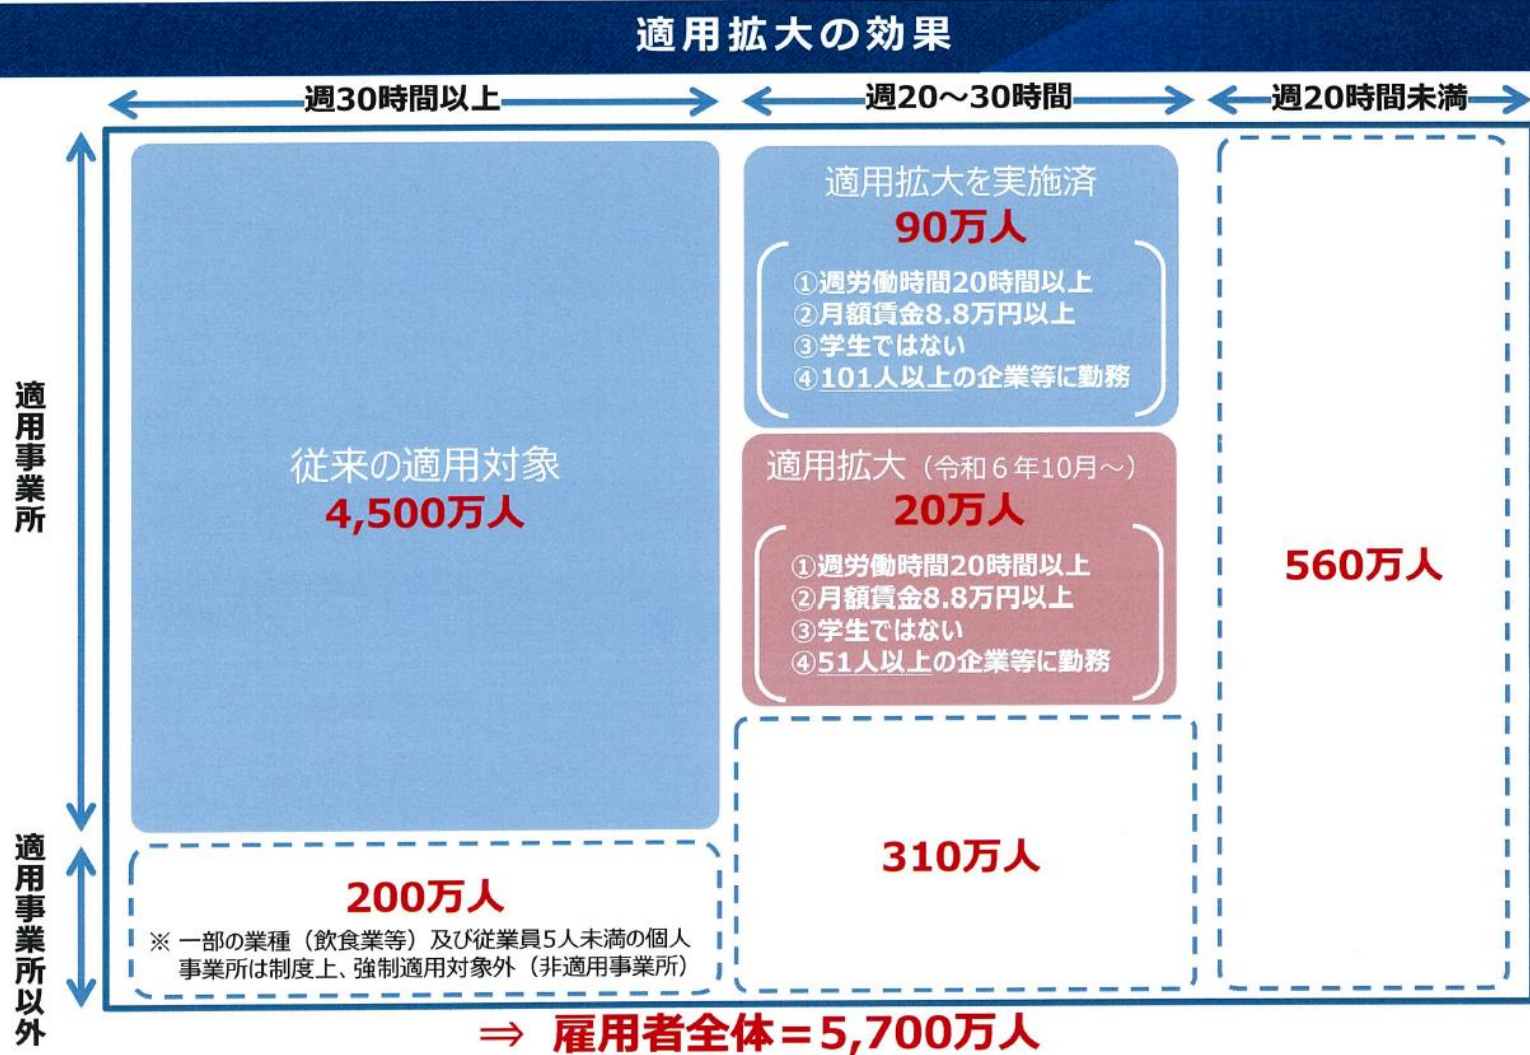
適用拡大の効果

週30時間以上

週20～30時間

週20時間未満

適用事業所

適用事業所以外

従来の適用対象
4,500万人

適用拡大を実施済
90万人
①週労働時間20時間以上
②月額賃金8.8万円以上
③学生ではない
④101人以上の企業等に勤務

適用拡大（令和６年10月～）
20万人
①週労働時間20時間以上
②月額賃金8.8万円以上
③学生ではない
④51人以上の企業等に勤務

560万人

200万人
※ 一部の業種（飲食業等）及び従業員5人未満の個人事業所は制度上、強制適用対象外（非適用事業所）

310万人

⇒ 雇用者全体＝5,700万人